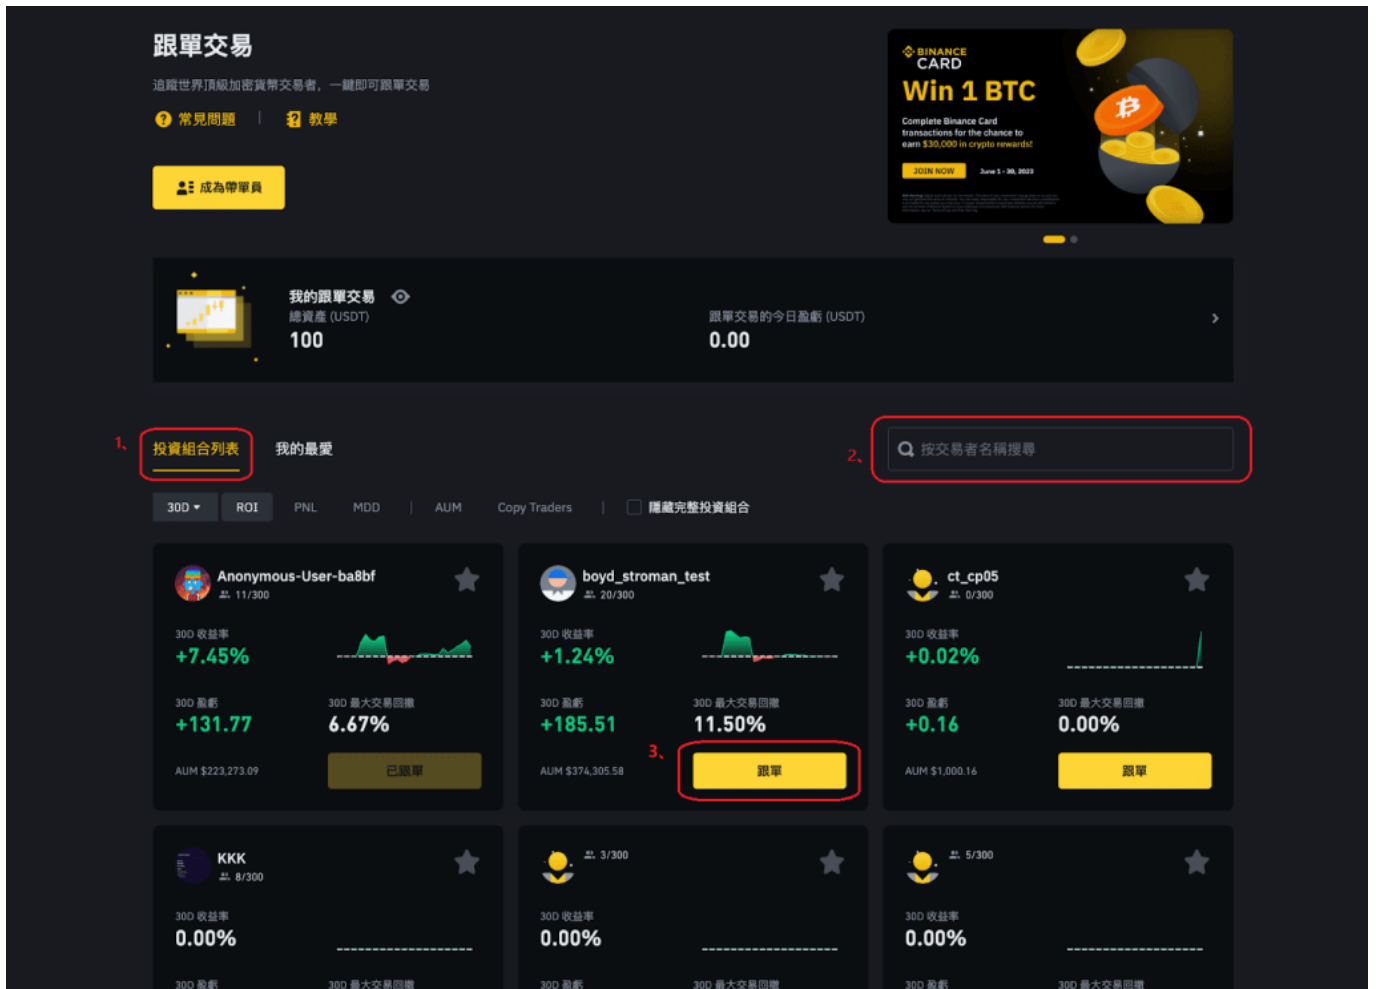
跟單交易

追蹤世界頂級加密貨幣交易者，一鍵即可跟單交易

常見問題 | 教學

成為帶單員

BINANCE CARD
Win 1 BTC
Complete Binance Card transactions for the chance to earn $30,000 in crypto rewards!
JOIN NOW June 1 - 30, 2023

我的跟單交易
總資產 (USDT)
100

跟單交易的今日盈虧 (USDT)
0.00

1、投資組合列表 我的最愛

2、按交易者名稱搜尋

30D ROI PNL MDD | AUM Copy Traders | 隱藏完整投資組合

Anonymous-User-ba8bf
11/300
30D 收益率
+7.45%
30D 盈虧
+131.77
30D 最大交易回撤
6.67%
AUM $223,273.09
已跟單

boyd_stroman_test
20/300
30D 收益率
+1.24%
30D 盈虧
+185.51
30D 最大交易回撤
11.50%
AUM $374,305.58
3、跟單

ct_cp05
0/300
30D 收益率
+0.02%
30D 盈虧
+0.16
30D 最大交易回撤
0.00%
AUM $1,000.16
跟單

KKK
8/300
30D 收益率
0.00%
30D 盈虧
30D 最大交易回撤

3/300
30D 收益率
0.00%
30D 盈虧
30D 最大交易回撤

5/300
30D 收益率
0.00%
30D 盈虧
30D 最大交易回撤